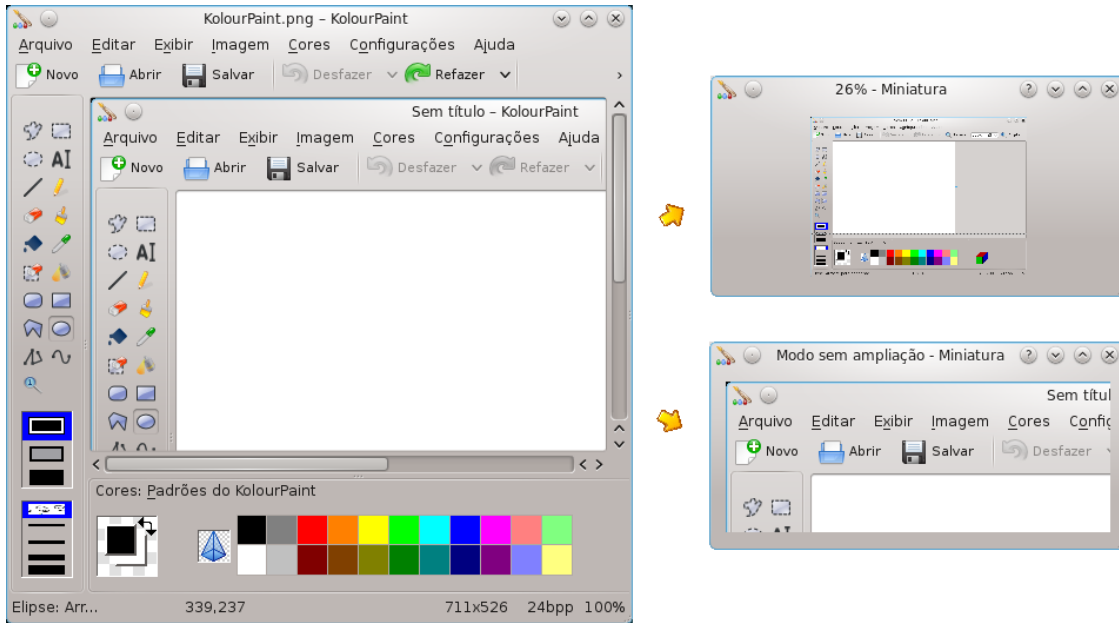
KolourPaint.png – KolourPaint

Arquivo Editar Exibir Imagem Cores Configurações Ajuda

Novo Abrir Salvar Desfazer Refazer

Sem título – KolourPaint

Arquivo Editar Exibir Imagem Cores Configurações Ajuda

Novo Abrir Salvar Desfazer Refazer

Cores: Padrões do KolourPaint

Elipse: Arr... 339,237 711x526 24bpp 100%

26% - Miniatura

Modo sem ampliação - Miniatura

Sem títul

Arquivo Editar Exibir Imagem Cores Config

Novo Abrir Salvar Desfazer